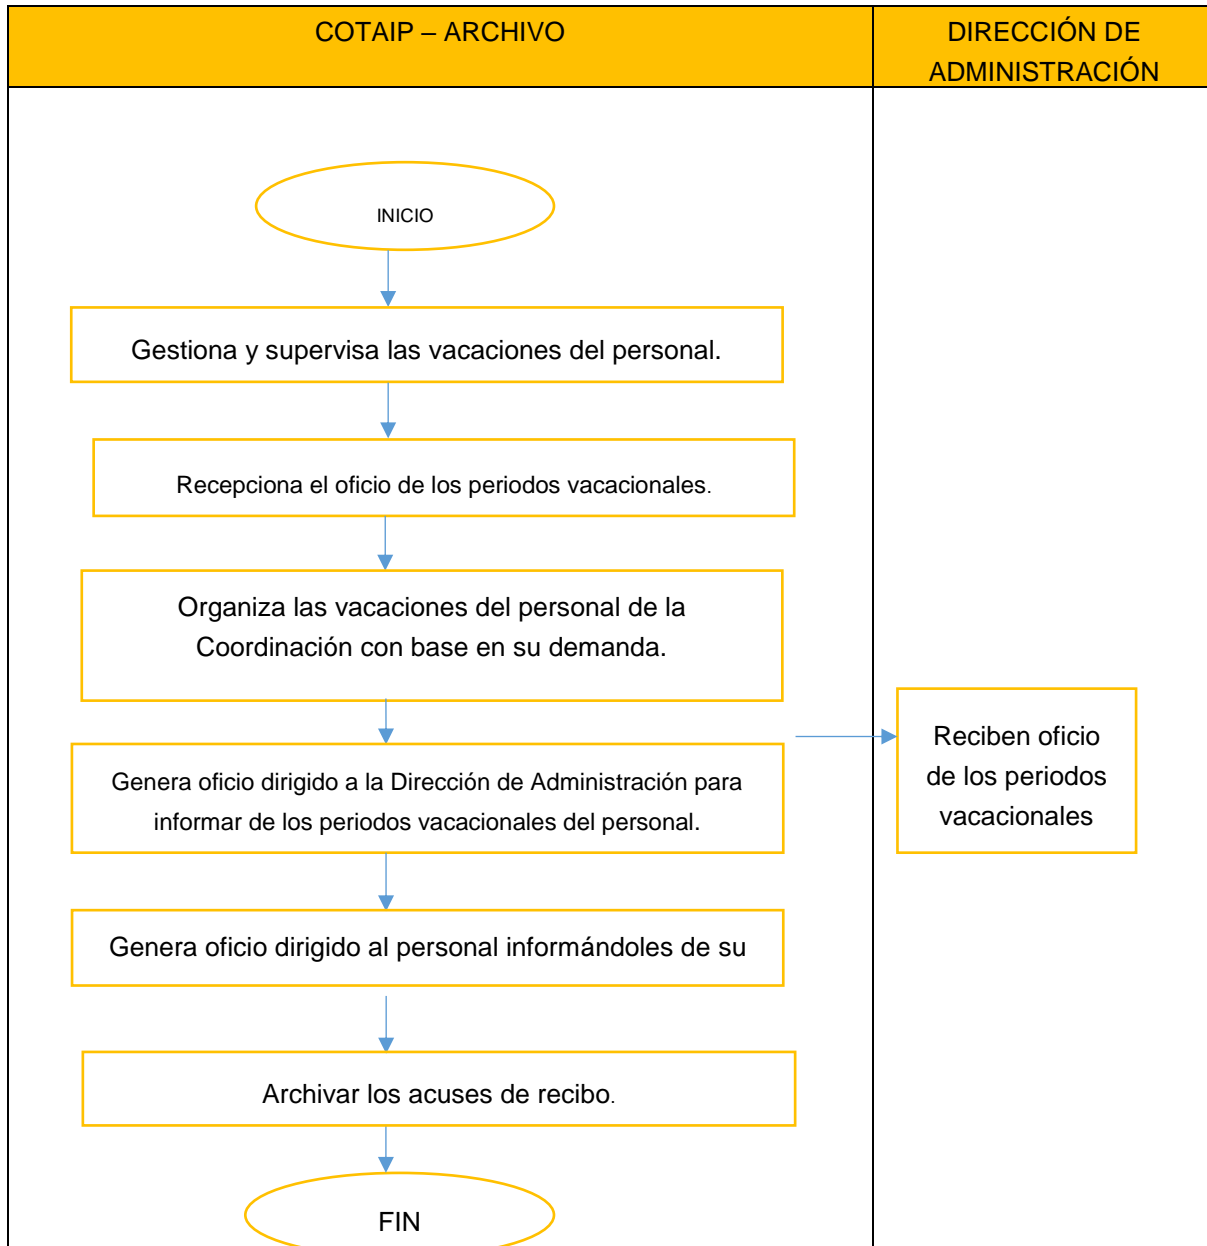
COTAIP – ARCHIVO

DIRECCIÓN DE ADMINISTRACIÓN

INICIO

Gestiona y supervisa las vacaciones del personal.

Recepciona el oficio de los periodos vacacionales.

Organiza las vacaciones del personal de la Coordinación con base en su demanda.

Genera oficio dirigido a la Dirección de Administración para informar de los periodos vacacionales del personal.

Reciben oficio de los periodos vacacionales

Genera oficio dirigido al personal informándoles de su

Archivar los acuses de recibo.

FIN